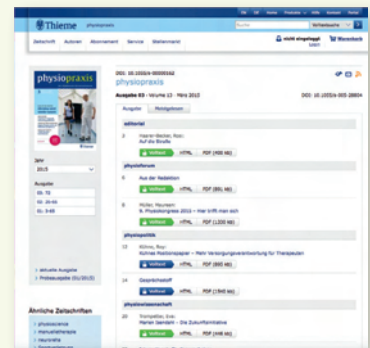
Thieme physiopraxis

Zeitschrift Autoren Abonnement Service Stellenmarkt

nicht eingeloggt Login

Warenkorb

physiopraxis

DOI: 10.1055/s-00000162

physiopraxis

Ausgabe 03 · Volume 13 · März 2015

Ausgabe Printausgaben

editorial

3 Haarer-Becker, Rosi: Auf die Bühne

Volltext HTML PDF (495 kb)

physioforum

8 Aus der Redaktion

Volltext HTML PDF (891 kb)

9 Müller, Maureen: 6. Physiokongress 2015 – Hier trifft man sich

Volltext HTML PDF (1200 kb)

physiopolitik

12 Kühne, Roy: Kühnes Positionspapier – Mehr Versorgungsverantwortung für Therapeuten

Volltext HTML PDF (693 kb)

14 Gesprächsstoff

Volltext HTML PDF (1545 kb)

physiowissenschaft

20 Trompetter, Eva: Marion Grafström – Die Zukunftsmacherin

Volltext HTML PDF

Jahr

2015

Ausgaben

01: 70

02: 20-66

01: 3-68

aktuelle Ausgabe

Probeausgabe (01/2015)

Ähnliche Zeitschriften

physioscience

Manualtherapie

Neurorehab

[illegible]